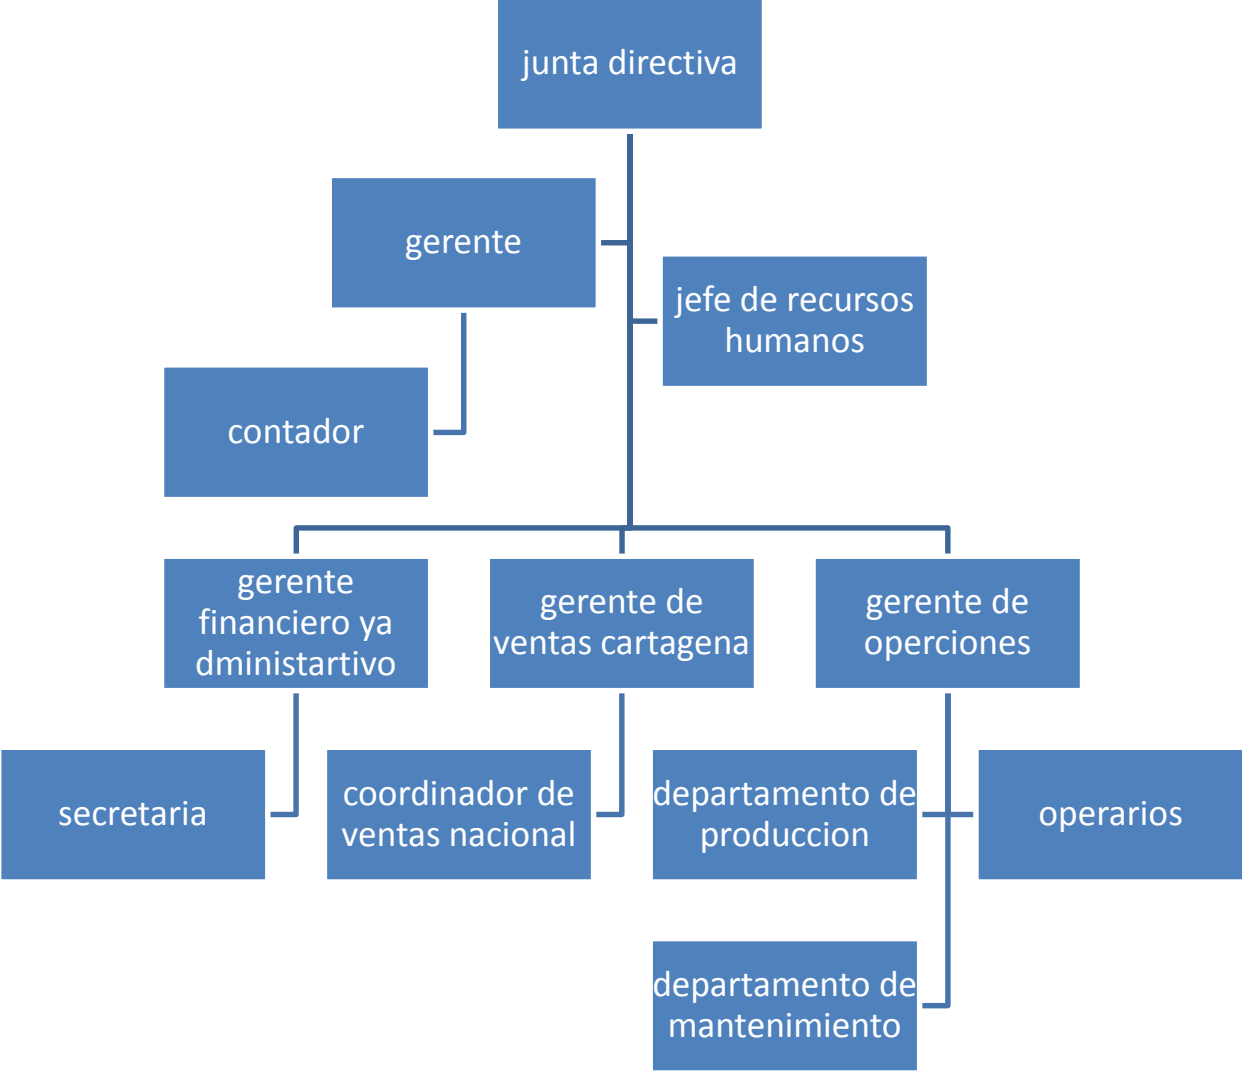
junta directiva

gerente

jefe de recursos humanos

contador

gerente financiero ya dministartivo

gerente de ventas cartagena

gerente de operciones

secretaria

coordinador de ventas nacional

departamento de produccion

operarios

departamento de mantenimiento